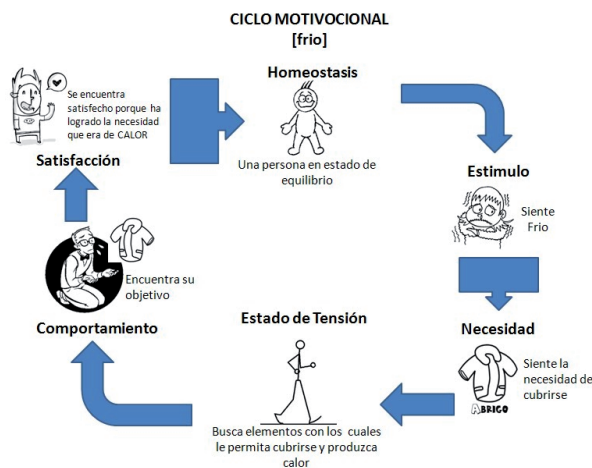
CICLO MOTIVOCIONAL
[frio]

Homeostasis

Una persona en estado de equilibrio

Estimulo

Siente Frio

Necesidad

ABRIGO

Siente la necesidad de cubrirse

Estado de Tensión

Busca elementos con los cuales le permita cubrirse y produzca calor

Comportamiento

Encuentra su objetivo

Satisfacción

Se encuentra satisfecho porque ha logrado la necesidad que era de CALOR